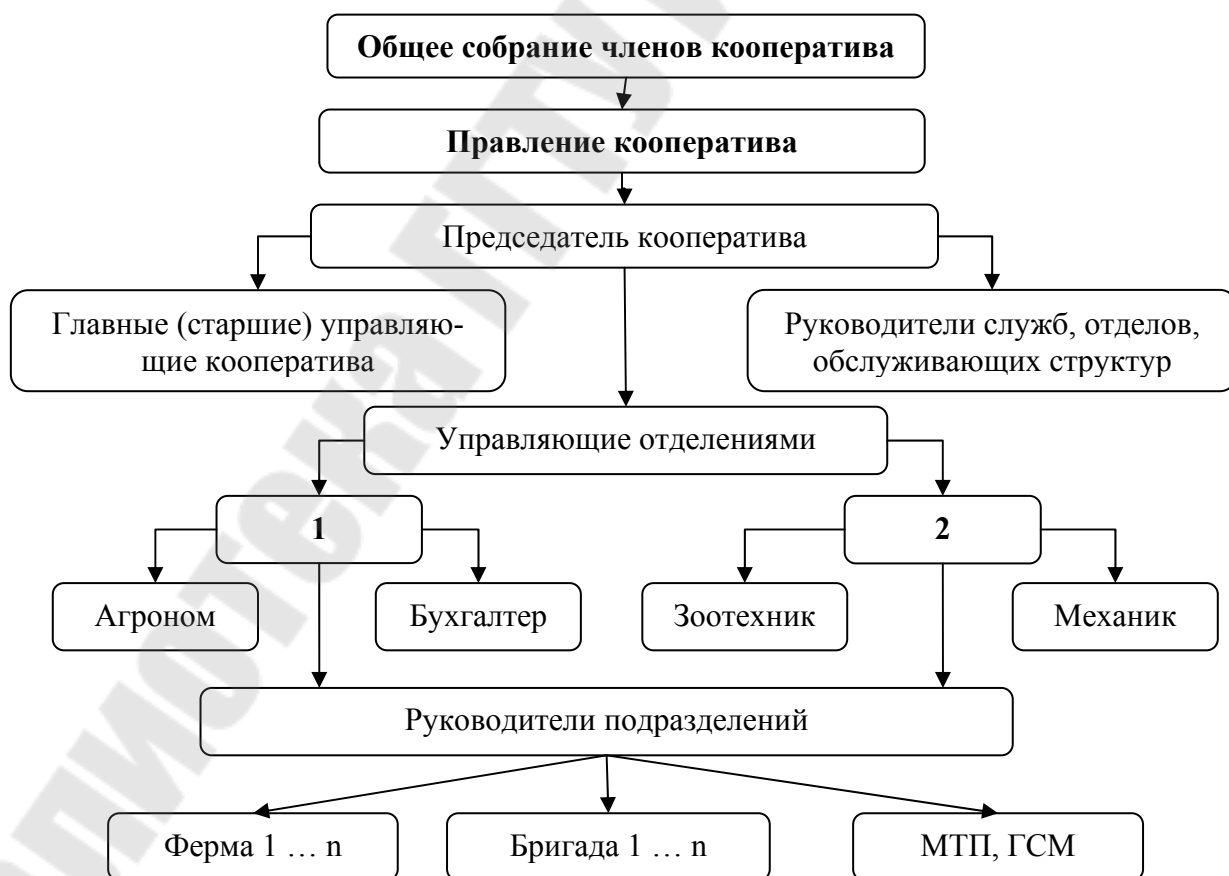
Общее собрание членов кооператива

Правление кооператива

Председатель кооператива

Главные (старшие) управляющие кооператива

Руководители служб, отделов, обслуживающих структур

Управляющие отделениями

1

2

Агроном

Бухгалтер

Зоотехник

Механик

Руководители подразделений

Ферма 1 … n

Бригада 1 … n

МТП, ГСМ